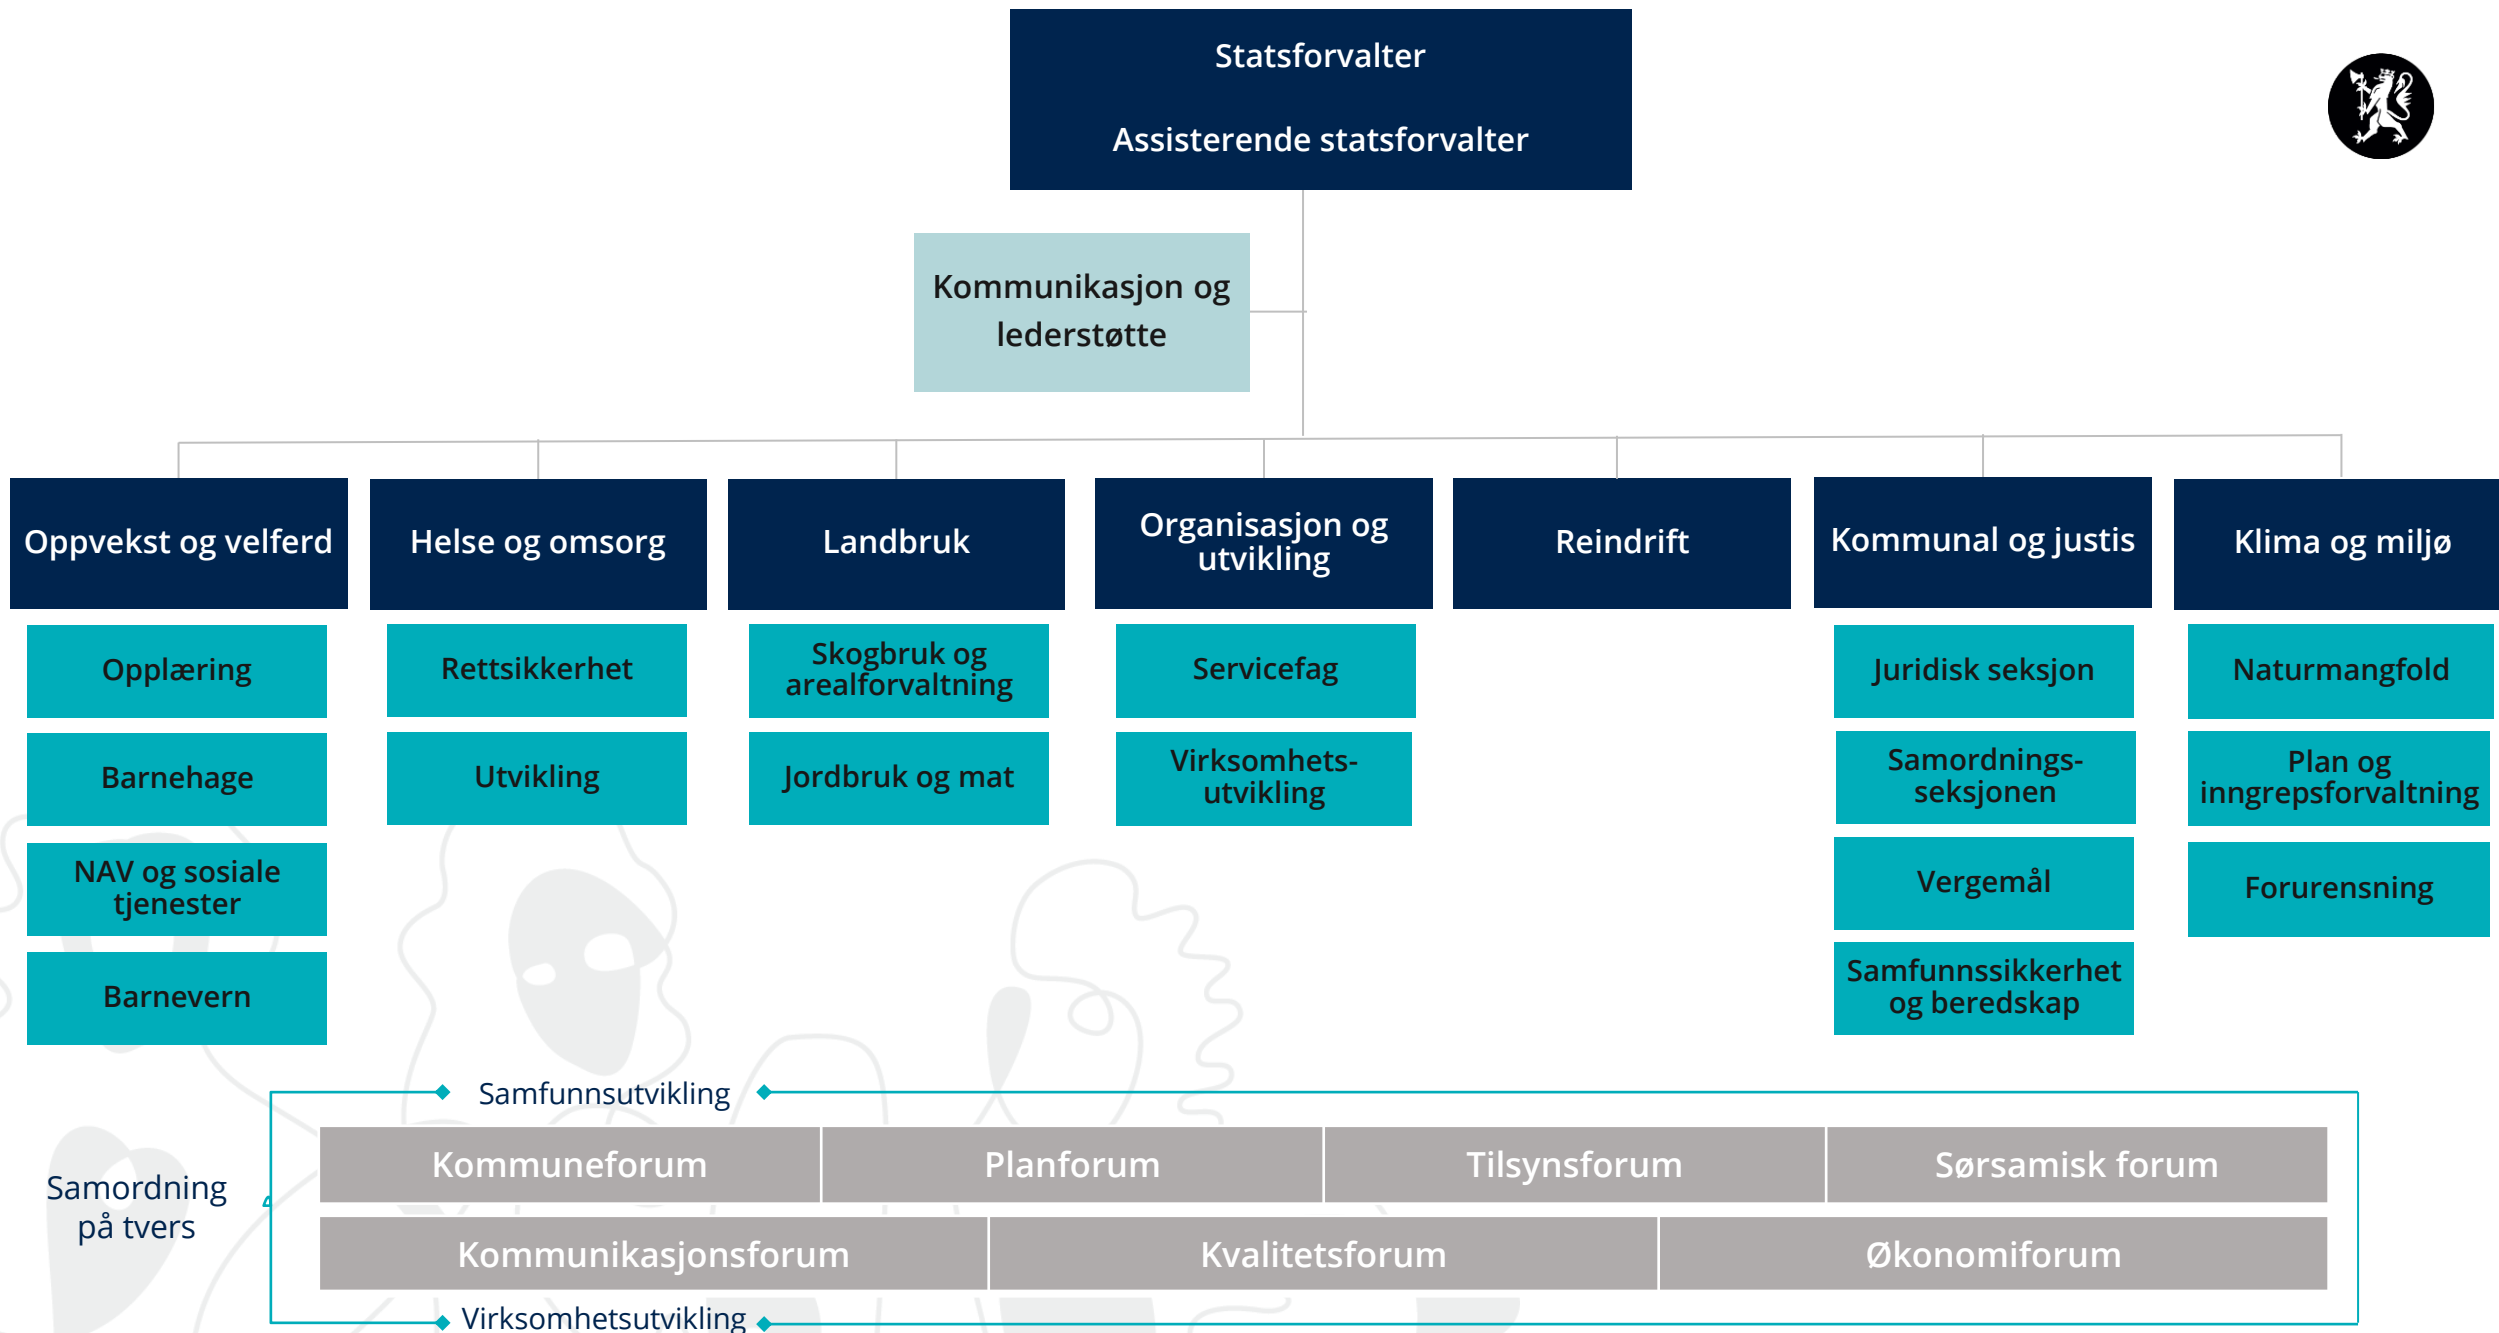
Statsforvalter

Assisterende statsforvalter

Kommunikasjon og lederstøtte

Oppvekst og velferd

Opplæring

Barnehage

NAV og sosiale tjenester

Barnevern

Helse og omsorg

Rettsikkerhet

Utvikling

Landbruk

Skogbruk og arealforvaltning

Jordbruk og mat

Organisasjon og utvikling

Servicefag

Virksomhets-utvikling

Reindrift

Kommunal og justis

Juridisk seksjon

Samordnings-seksjonen

Vergemål

Samfunnssikkerhet og beredskap

Klima og miljø

Naturmangfold

Plan og inngrepsforvaltning

Forurensning

Samfunnsutvikling

Samordning på tvers

Kommuneforum

Planforum

Tilsynsforum

Sørsamisk forum

Kommunikasjonsforum

Kvalitetsforum

Økonomiforum

Virksomhetsutvikling